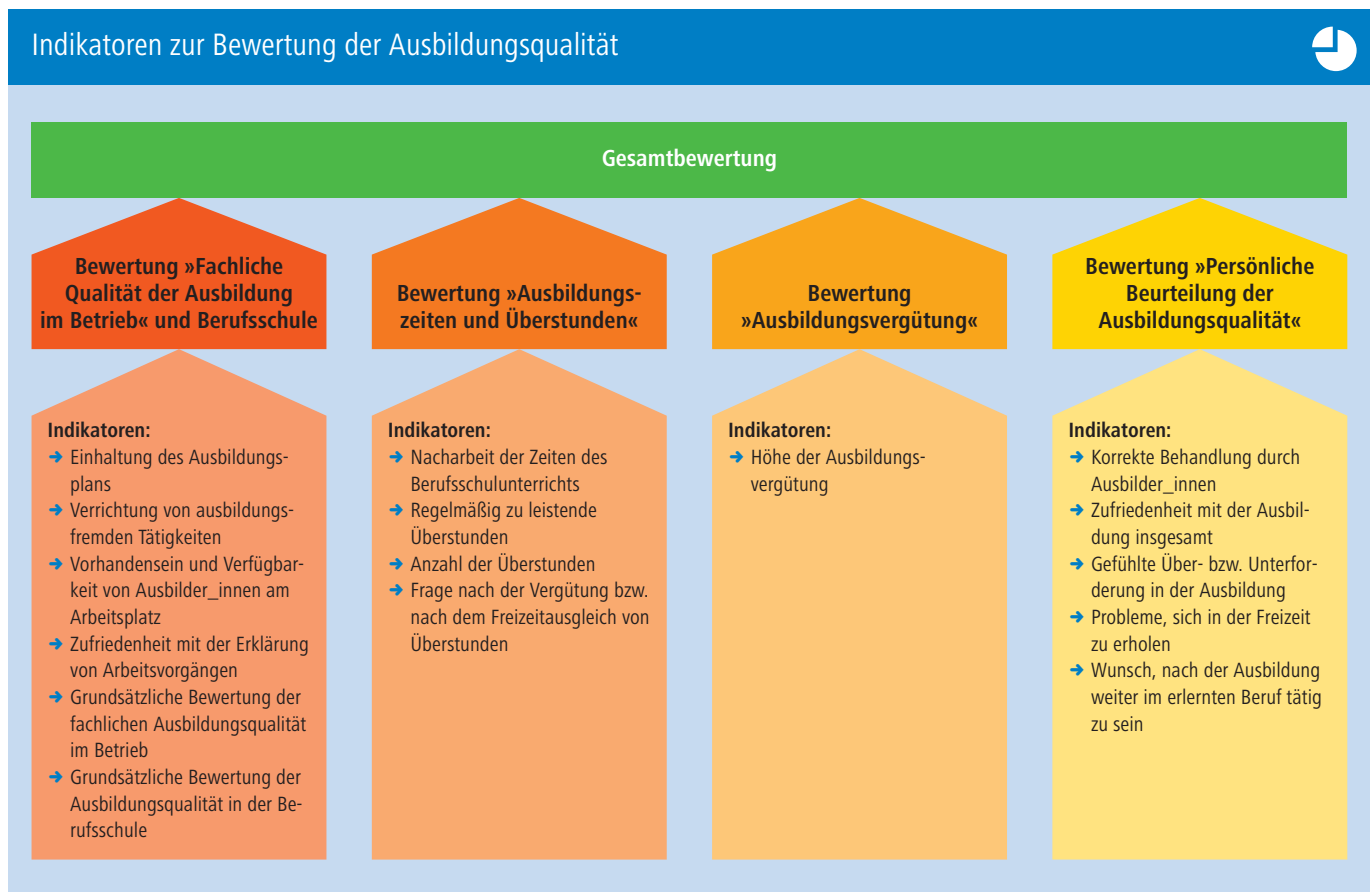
Indikatoren zur Bewertung der Ausbildungsqualität

Gesamtbewertung

Bewertung »Fachliche Qualität der Ausbildung im Betrieb« und Berufsschule

Indikatoren:
➔ Einhaltung des Ausbildungsplans
➔ Verrichtung von ausbildungsfremden Tätigkeiten
➔ Vorhandensein und Verfügbarkeit von Ausbilder_innen am Arbeitsplatz
➔ Zufriedenheit mit der Erklärung von Arbeitsvorgängen
➔ Grundsätzliche Bewertung der fachlichen Ausbildungsqualität im Betrieb
➔ Grundsätzliche Bewertung der Ausbildungsqualität in der Berufsschule

Bewertung »Ausbildungszeiten und Überstunden«

Indikatoren:
➔ Nacharbeit der Zeiten des Berufsschulunterrichts
➔ Regelmäßig zu leistende Überstunden
➔ Anzahl der Überstunden
➔ Frage nach der Vergütung bzw. nach dem Freizeitausgleich von Überstunden

Bewertung »Ausbildungsvergütung«

Indikatoren:
➔ Höhe der Ausbildungsvergütung

Bewertung »Persönliche Beurteilung der Ausbildungsqualität«

Indikatoren:
➔ Korrekte Behandlung durch Ausbilder_innen
➔ Zufriedenheit mit der Ausbildung insgesamt
➔ Gefühlte Über- bzw. Unterforderung in der Ausbildung
➔ Probleme, sich in der Freizeit zu erholen
➔ Wunsch, nach der Ausbildung weiter im erlernten Beruf tätig zu sein